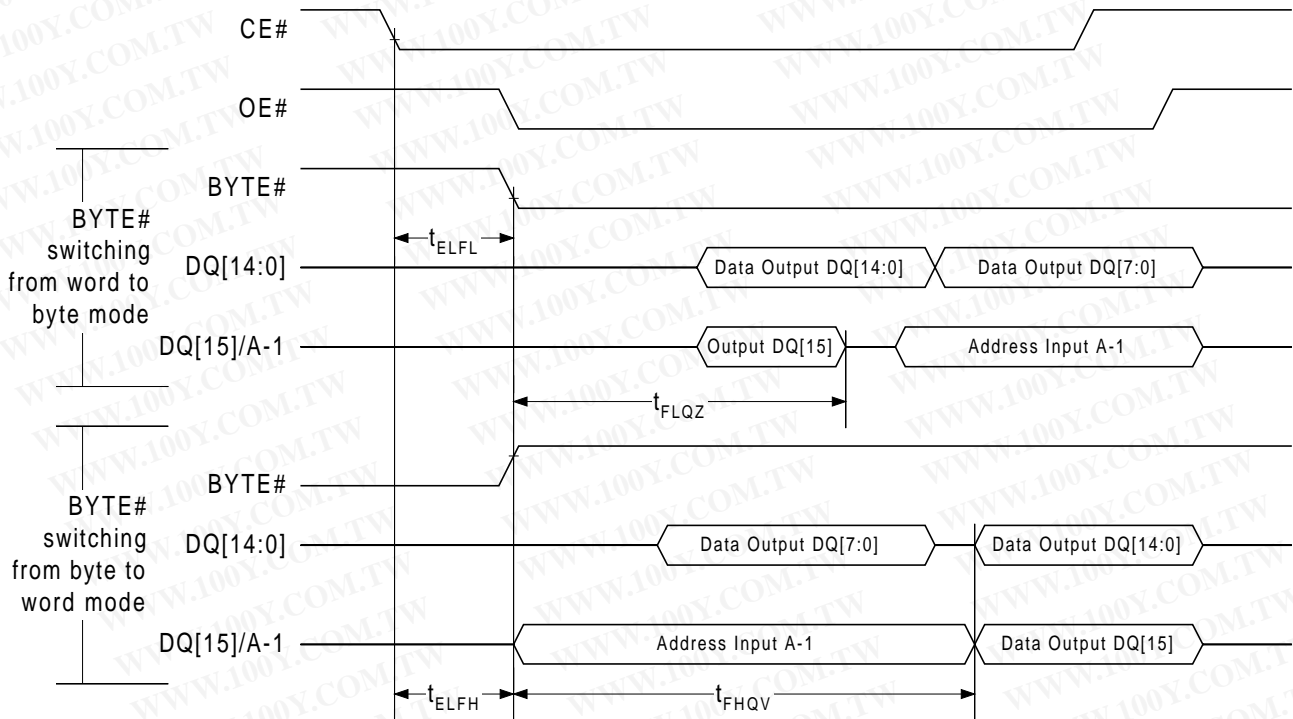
CE#

OE#

BYTE#

BYTE# switching from word to byte mode

$t_{ELFL}$

DQ[14:0]

Data Output DQ[14:0]

Data Output DQ[7:0]

DQ[15]/A-1

Output DQ[15]

Address Input A-1

$t_{FLQZ}$

BYTE#

BYTE# switching from byte to word mode

DQ[14:0]

Data Output DQ[7:0]

Data Output DQ[14:0]

DQ[15]/A-1

Address Input A-1

Data Output DQ[15]

$t_{ELFH}$

$t_{FHQV}$

WWW.100Y.COM.TW